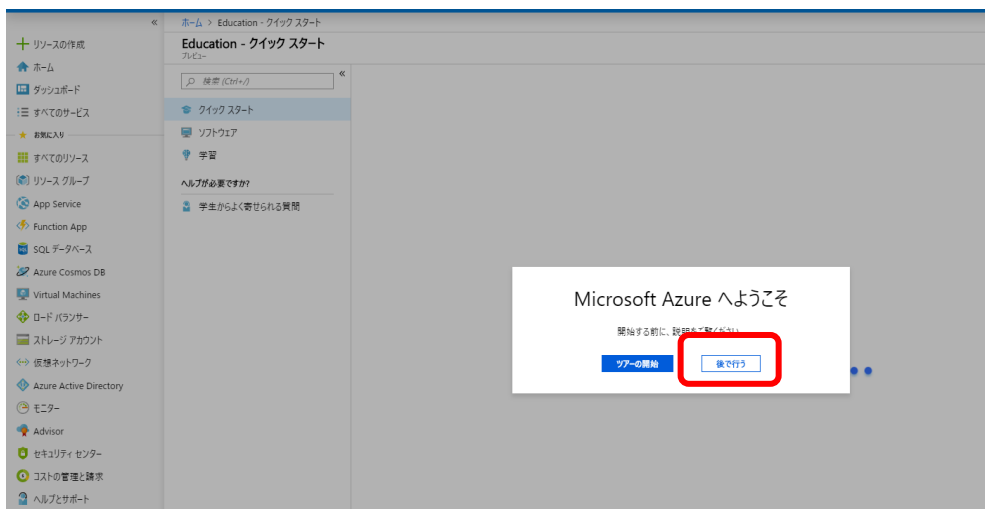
«
+ リソースの作成
ホーム
ダッシュボード
すべてのサービス
お気に入り
すべてのリソース
リソース グループ
App Service
Function App
SQL データベース
Azure Cosmos DB
Virtual Machines
ロード バランサー
ストレージ アカウント
仮想ネットワーク
Azure Active Directory
モニター
Advisor
セキュリティ センター
コストの管理と請求
ヘルプとサポート

ホーム > Education - クイック スタート
Education - クイック スタート
プレビュー

検索 (Ctrl+/)
«
クイック スタート
ソフトウェア
学習
ヘルプが必要ですか?
学生からよく寄せられる質問

Microsoft Azure へようこそ
開始する前に、説明をご覧ください
ツアーの開始
後で行う